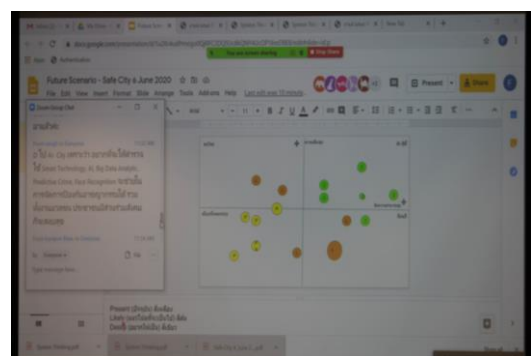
Future Scenario - Safe City 6 June 2020
File Edit View Insert Format Slide Arrange Tools Add-ons Help
You are screen sharing
Stop Share
Present
Share
Google Group Chat
Present (สีเหลือง) สีเหลือง
Likely (สีส้ม) สีส้ม
Desire (สีเขียว) สีเขียว
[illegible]